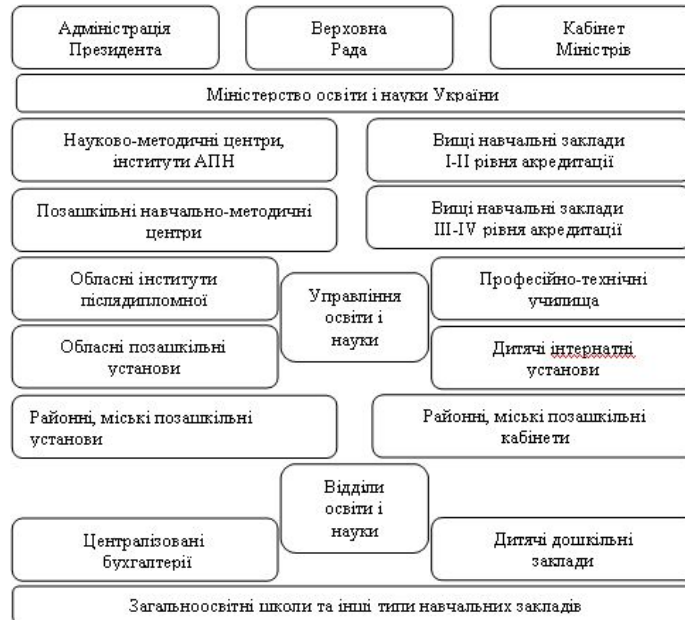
Адміністрація Президента

Верховна Рада

Кабінет Міністрів

Міністерство освіти і науки України

Науково-методичні центри, інститути АПН

Вищі навчальні заклади I-II рівня акредитації

Позашкільні навчально-методичні центри

Вищі навчальні заклади III-IV рівня акредитації

Обласні інститути післядипломної

Управління освіти і науки

Професійно-технічні училища

Обласні позашкільні установи

Дитячі інтернатні установи

Районні, міські позашкільні установи

Районні, міські позашкільні кабінети

Відділи освіти і науки

Централізовані бухгалтерії

Дитячі дошкільні заклади

Загальноосвітні школи та інші типи навчальних закладів